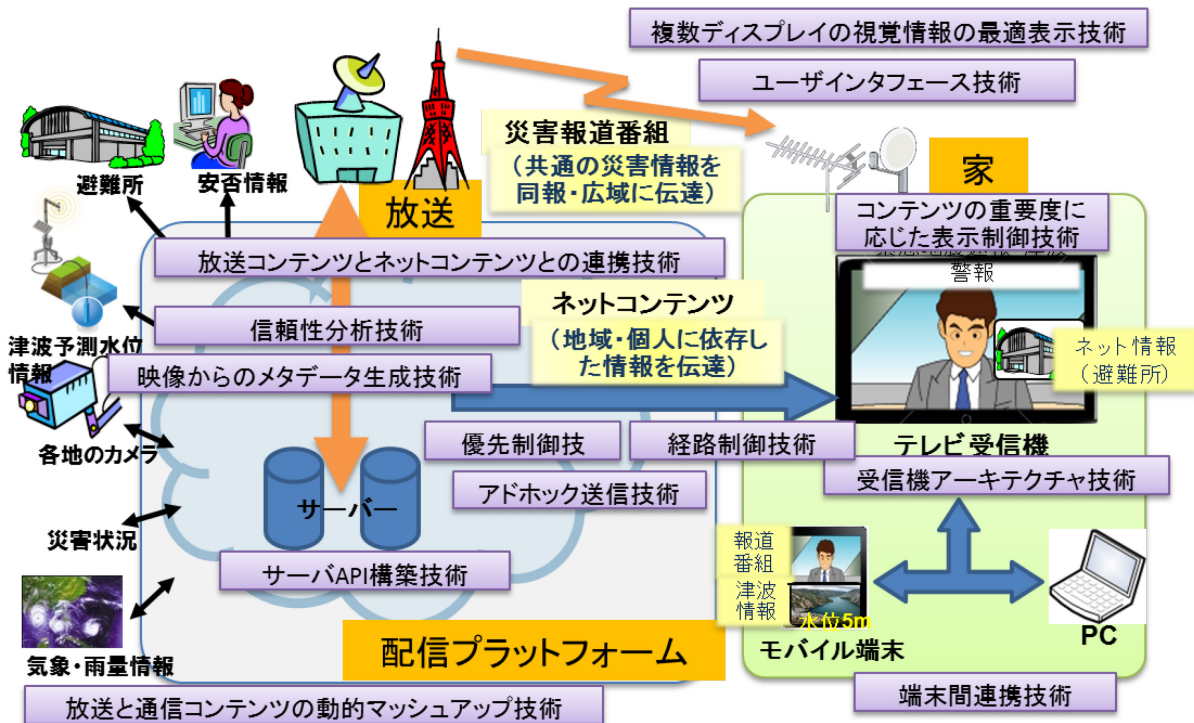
複数ディスプレイの視覚情報の最適表示技術

ユーザインタフェース技術

災害報道番組
（共通の災害情報を同報・広域に伝達）

家

避難所

安否情報

放送

コンテンツの重要度に応じた表示制御技術

放送コンテンツとネットコンテンツとの連携技術

警報

ネットコンテンツ
（地域・個人に依存した情報を伝達）

信頼性分析技術

ネット情報（避難所）

津波予測水位情報

映像からのメタデータ生成技術

各地のカメラ

優先制御技

経路制御技術

テレビ受信機

受信機アーキテクチャ技術

アドホック送信技術

サーバー

災害状況

報道番組

津波情報

水位5m

サーバAPI構築技術

モバイル端末

PC

気象・雨量情報

配信プラットフォーム

端末間連携技術

放送と通信コンテンツの動的マッシュアップ技術